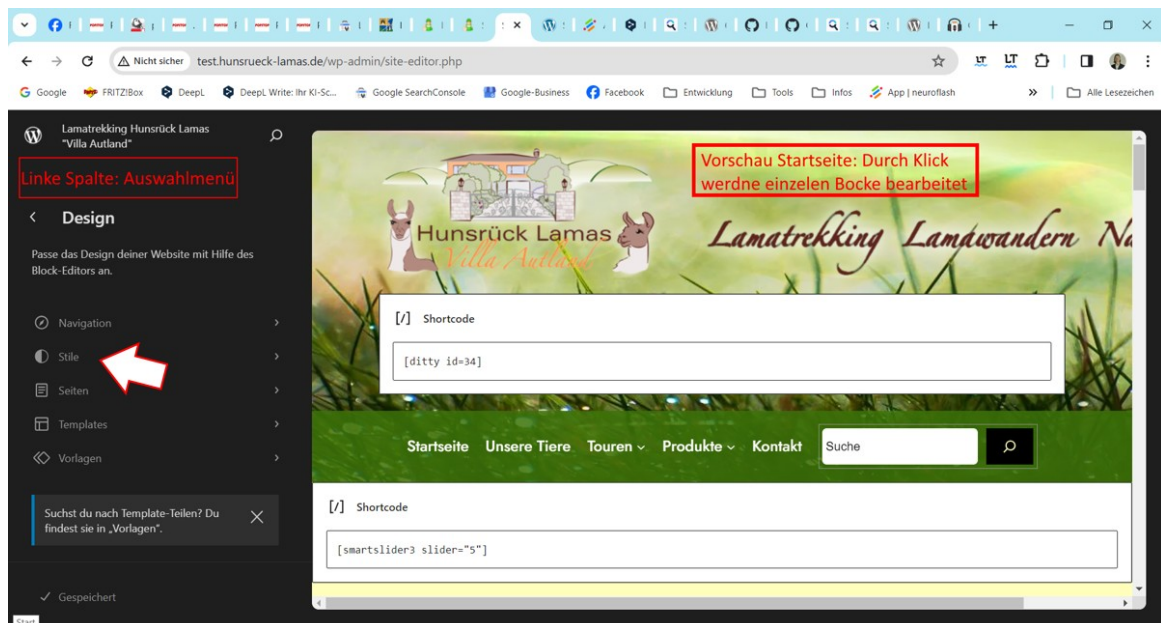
Nicht sicher test.hunsrueck-lamas.de/wp-admin/site-editor.php

Google FRITZ!Box DeepL DeepL Write: Ihr KI-Sc... Google SearchConsole Google-Business Facebook Entwicklung Tools Infos App | neuroflash » Alle Lesezeichen

Lamatrekking Hunsrück Lamas "Villa Autland"

Linke Spalte: Auswahlmenü

Design

Passe das Design deiner Website mit Hilfe des Block-Editors an.

Navigation

Stile

Seiten

Templates

Vorlagen

Suchst du nach Template-Teilen? Du findest sie in „Vorlagen".

Gespeichert

Vorschau Startseite: Durch Klick werdne einzelen Bocke bearbeitet

Hunsrück Lamas
Villa Autland

Lamatrekking Lamawandern Na

[/] Shortcode

[ditty id=34]

Startseite Unsere Tiere Touren Produkte Kontakt Suche

[/] Shortcode

[smartslider3 slider="5"]

Start